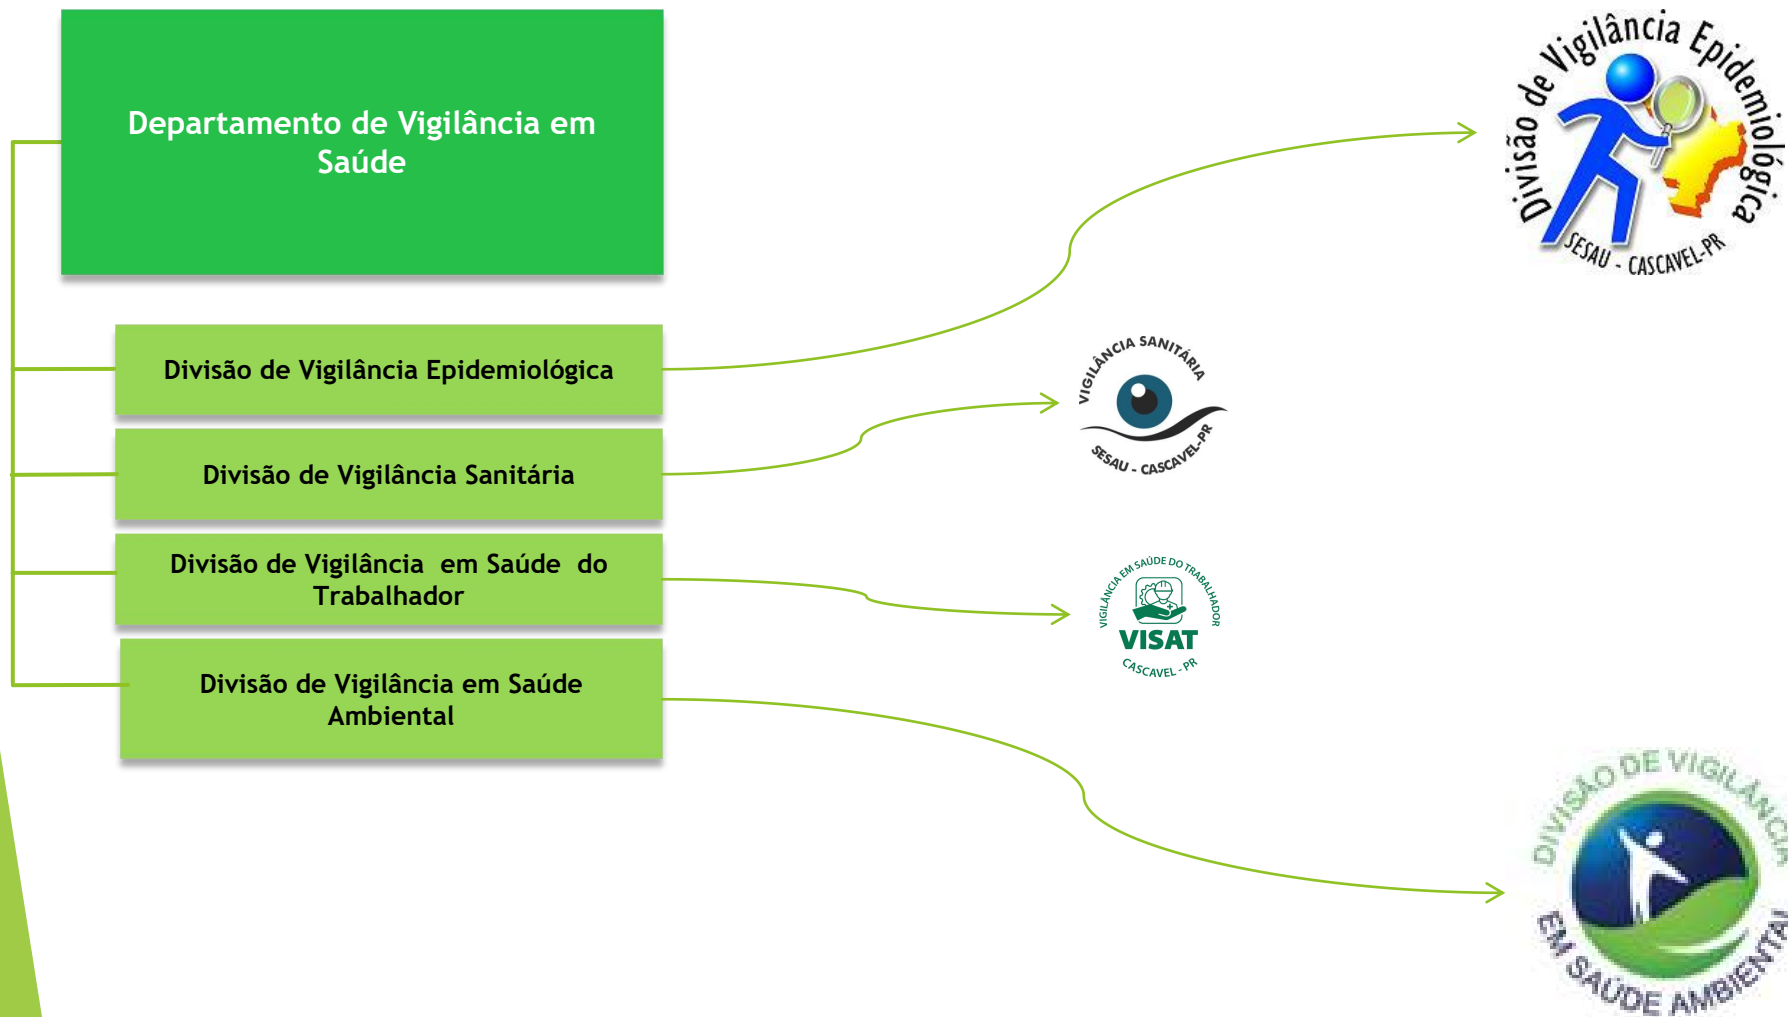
Departamento de Vigilância em Saúde

Divisão de Vigilância Epidemiológica

Divisão de Vigilância Sanitária

Divisão de Vigilância em Saúde do Trabalhador

Divisão de Vigilância em Saúde Ambiental

Divisão de Vigilância Epidemiológica
SESAU - CASCAVEL-PR

VIGILÂNCIA SANITÁRIA
SESAU - CASCAVEL-PR

VIGILÂNCIA EM SAÚDE DO TRABALHADOR
VISAT
CASCAVEL - PR

DIVISÃO DE VIGILÂNCIA
EM SAÚDE AMBIENTAL